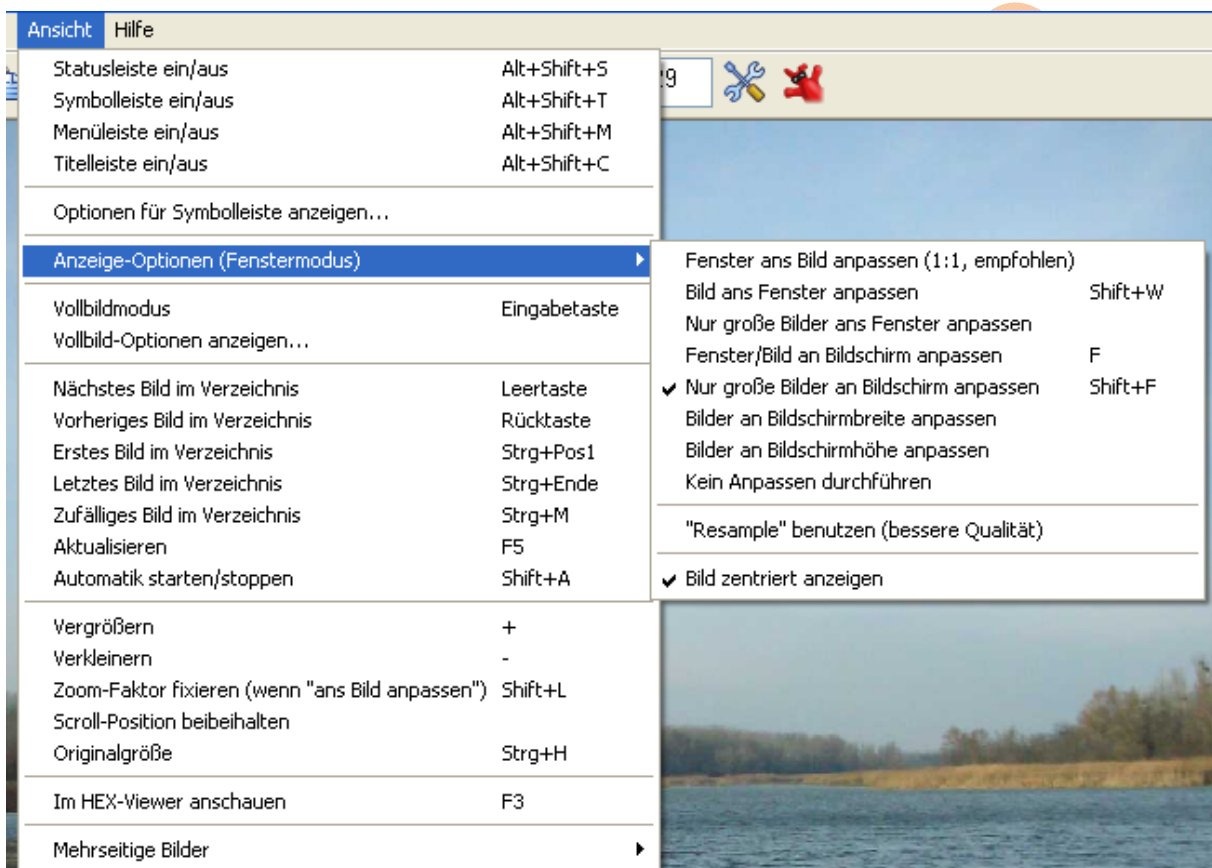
Ansicht Hilfe

| | |
|---|---|
| Statusleiste ein/aus | Alt+Shift+S |
| Symbolleiste ein/aus | Alt+Shift+T |
| Menüleiste ein/aus | Alt+Shift+M |
| Titelleiste ein/aus | Alt+Shift+C |
| Optionen für Symbolleiste anzeigen... | |
| Anzeige-Optionen (Fenstermodus) | |
| Vollbildmodus | Eingabetaste |
| Vollbild-Optionen anzeigen... | |
| Nächstes Bild im Verzeichnis | Leertaste |
| Vorheriges Bild im Verzeichnis | Rücktaste |
| Erstes Bild im Verzeichnis | Strg+Pos1 |
| Letztes Bild im Verzeichnis | Strg+Ende |
| Zufälliges Bild im Verzeichnis | Strg+M |
| Aktualisieren | F5 |
| Automatik starten/stoppen | Shift+A |
| Vergrößern | + |
| Verkleinern | - |
| Zoom-Faktor fixieren (wenn "ans Bild anpassen") | Shift+L |
| Scroll-Position beibehalten | |
| Originalgröße | Strg+H |
| Im HEX-Viewer anschauen | F3 |
| Mehrseitige Bilder | |

| | |
|---|---|
| Fenster ans Bild anpassen (1:1, empfohlen) | |
| Bild ans Fenster anpassen | Shift+W |
| Nur große Bilder ans Fenster anpassen | |
| Fenster/Bild an Bildschirm anpassen | F |
| ✔ Nur große Bilder an Bildschirm anpassen | Shift+F |
| Bilder an Bildschirmbreite anpassen | |
| Bilder an Bildschirmhöhe anpassen | |
| Kein Anpassen durchführen | |
| "Resample" benutzen (bessere Qualität) | |
| ✔ Bild zentriert anzeigen | |

29